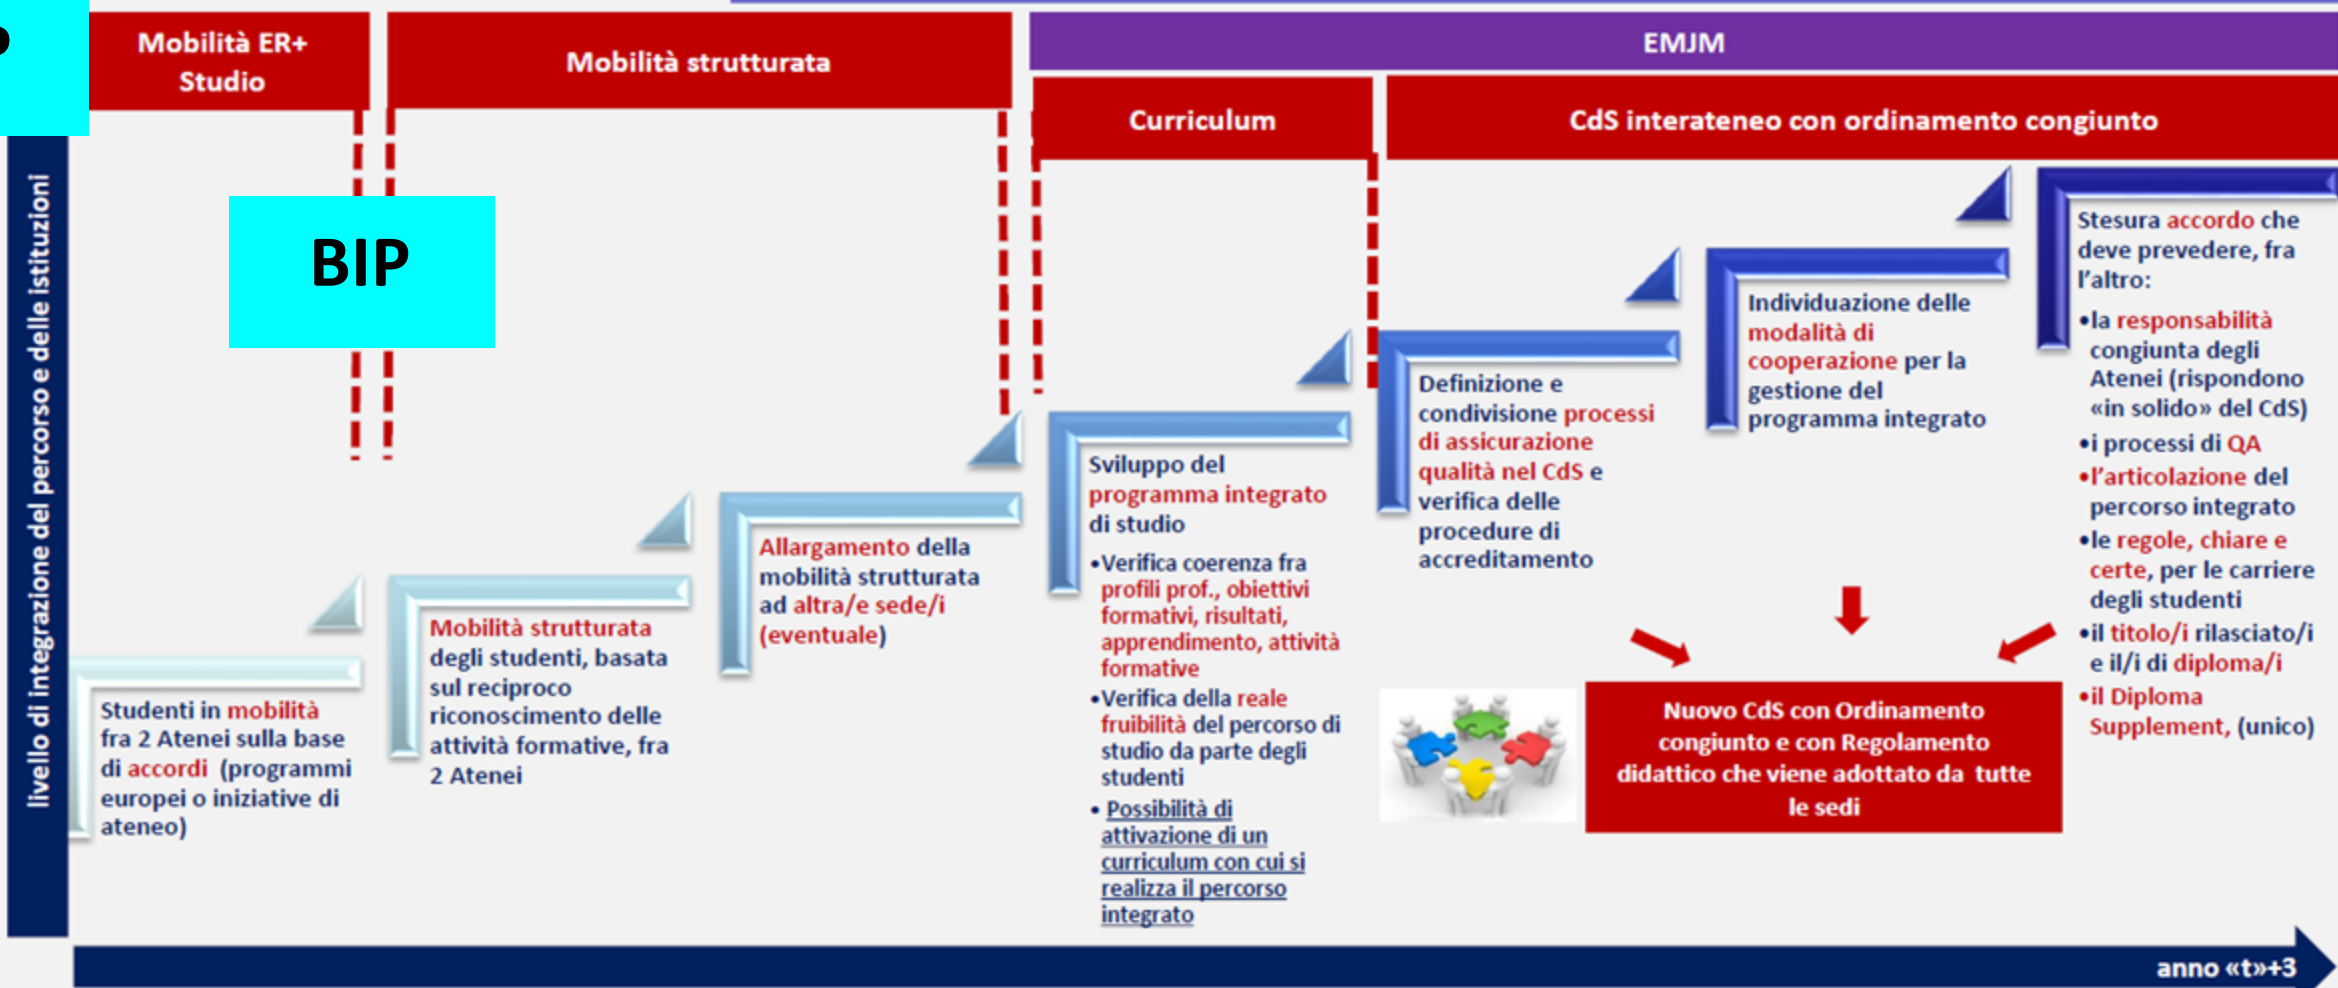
Mobilità ER+ Studio

Mobilità strutturata

EMJM

Curriculum

CdS interateneo con ordinamento congiunto

BIP

livello di integrazione del percorso e delle istituzioni

Studenti in mobilità fra 2 Atenei sulla base di accordi (programmi europei o iniziative di ateneo)

Mobilità strutturata degli studenti, basata sul reciproco riconoscimento delle attività formative, fra 2 Atenei

Allargamento della mobilità strutturata ad altra/e sede/i (eventuale)

Sviluppo del programma integrato di studio

•Verifica coerenza fra profili prof., obiettivi formativi, risultati, apprendimento, attività formative

•Verifica della reale fruibilità del percorso di studio da parte degli studenti

• Possibilità di attivazione di un curriculum con cui si realizza il percorso integrato

Definizione e condivisione processi di assicurazione qualità nel CdS e verifica delle procedure di accreditamento

Individuazione delle modalità di cooperazione per la gestione del programma integrato

Stesura accordo che deve prevedere, fra l'altro:

•la responsabilità congiunta degli Atenei (rispondono «in solido» del CdS)

•i processi di QA

•l'articolazione del percorso integrato

•le regole, chiare e certe, per le carriere degli studenti

•il titolo/i rilasciato/i e il/i di diploma/i

•il Diploma Supplement, (unico)

Nuovo CdS con Ordinamento congiunto e con Regolamento didattico che viene adottato da tutte le sedi

anno «t»+3